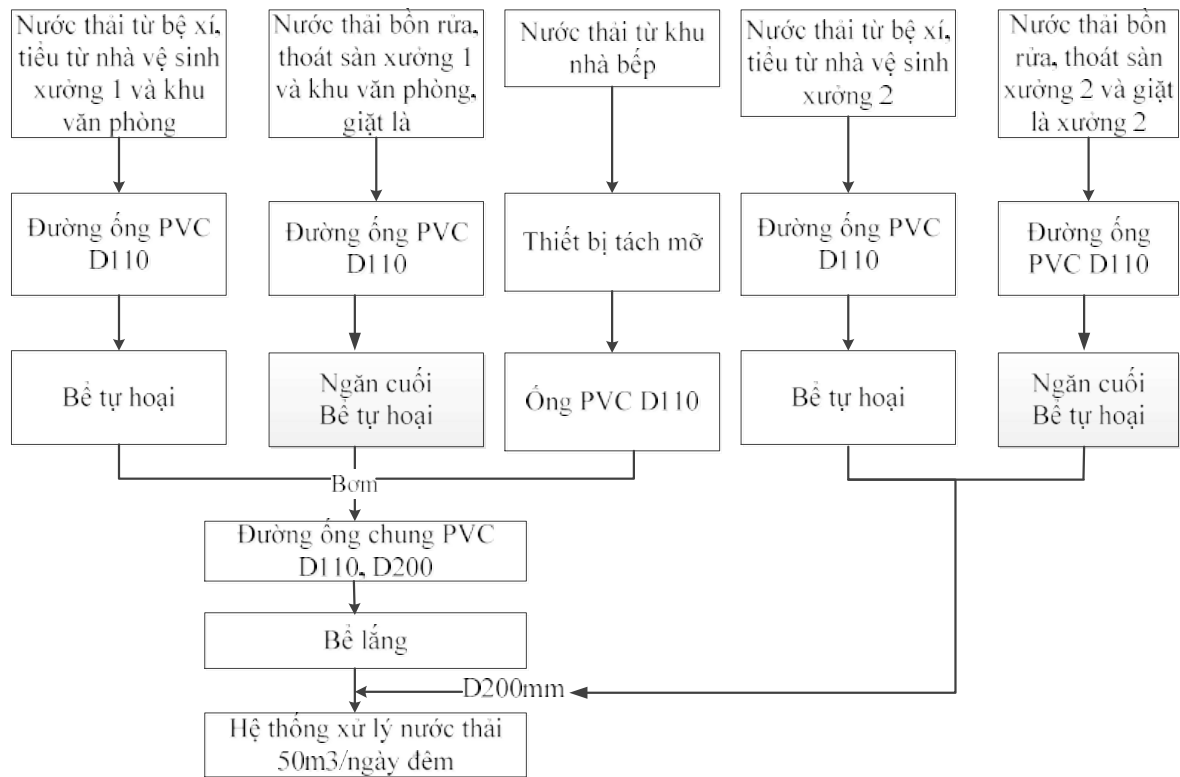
Nước thải từ bệ xí, tiểu từ nhà vệ sinh xưởng 1 và khu văn phòng

Nước thải bồn rửa, thoát sàn xưởng 1 và khu văn phòng, giặt là

Nước thải từ khu nhà bếp

Nước thải từ bệ xí, tiểu từ nhà vệ sinh xưởng 2

Nước thải bồn rửa, thoát sàn xưởng 2 và giặt là xưởng 2

Đường ống PVC D110

Đường ống PVC D110

Thiết bị tách mỡ

Đường ống PVC D110

Đường ống PVC D110

Bể tự hoại

Ngăn cuối Bể tự hoại

Ống PVC D110

Bể tự hoại

Ngăn cuối Bể tự hoại

Bơm

Đường ống chung PVC D110, D200

Bể lắng

D200mm

Hệ thống xử lý nước thải 50m3/ngày đêm